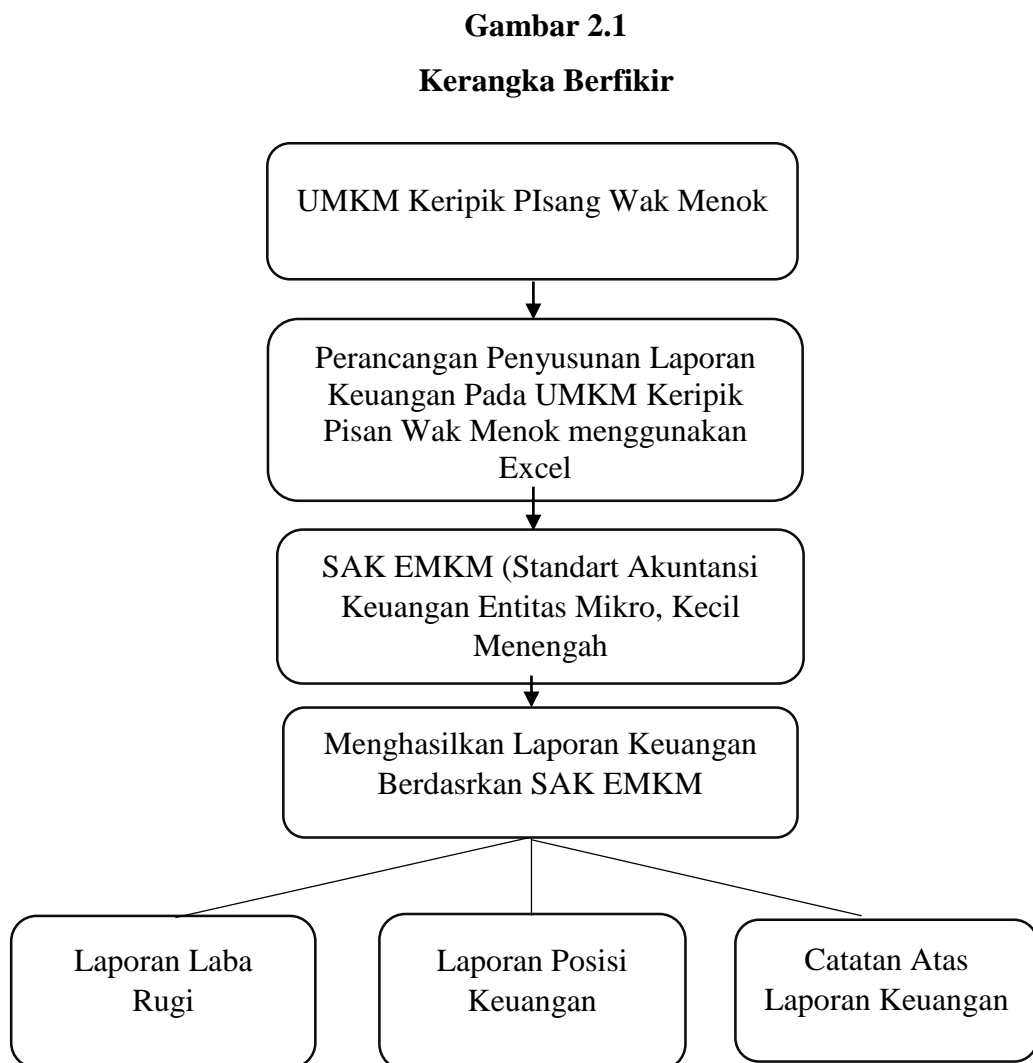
Gambar 2.1

Kerangka Berfikir

UMKM Keripik PIsang Wak Menok

Perancangan Penyusunan Laporan Keuangan Pada UMKM Keripik Pisan Wak Menok menggunakan Excel

SAK EMKM (Standart Akuntansi Keuangan Entitas Mikro, Kecil Menengah

Menghasilkan Laporan Keuangan Berdasrkan SAK EMKM

Laporan Laba Rugi

Laporan Posisi Keuangan

Catatan Atas Laporan Keuangan